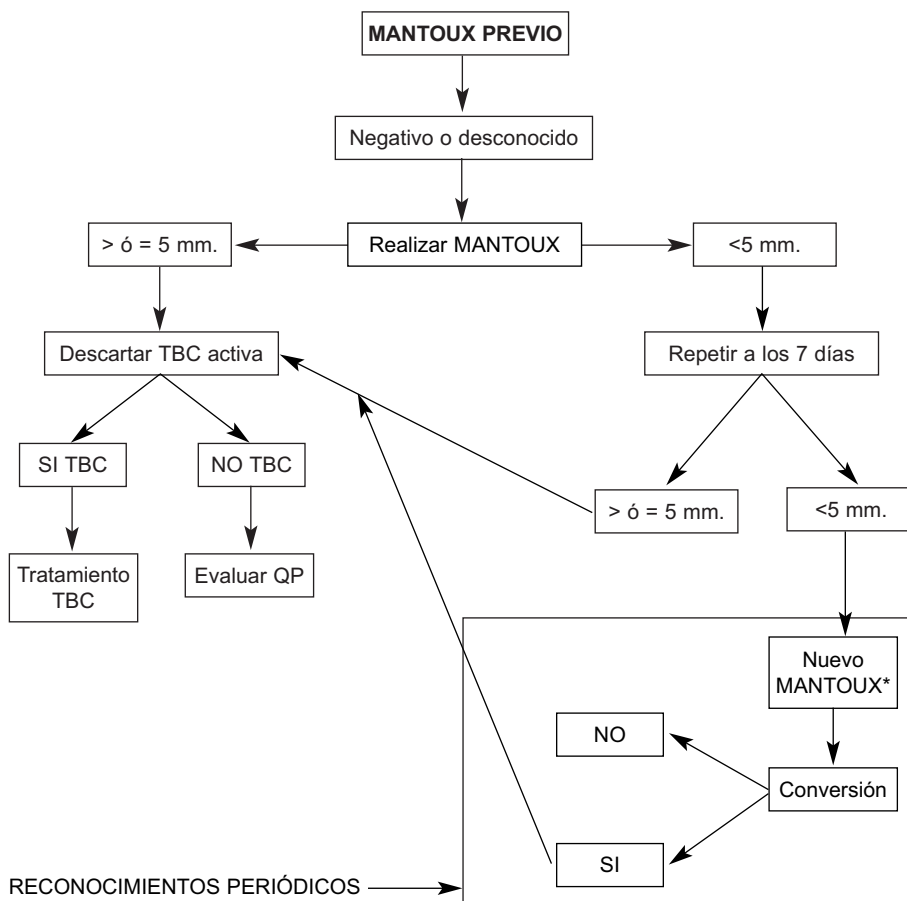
MANTOUX PREVIO

Negativo o desconocido

> ó = 5 mm.

Realizar MANTOUX

<5 mm.

Descartar TBC activa

Repetir a los 7 días

SI TBC

NO TBC

> ó = 5 mm.

<5 mm.

Tratamiento TBC

Evaluar QP

Nuevo MANTOUX*

NO

Conversión

SI

RECONOCIMIENTOS PERIÓDICOS